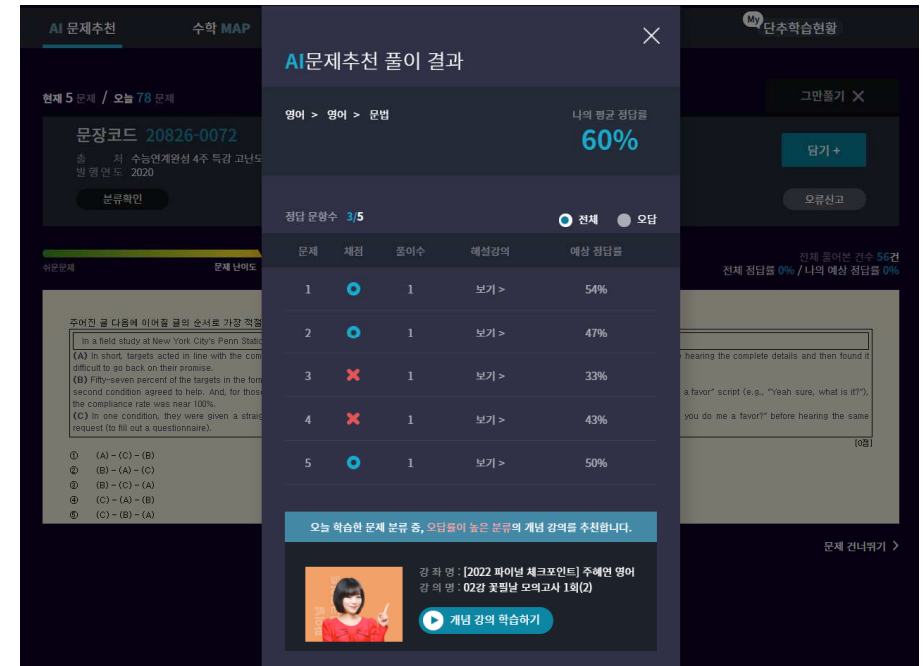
AI 문제추천 수학 MAP My 단추학습현황

현재 5 문제 / 오늘 78 문제

문장코드 20826-0072
출 처 수능연계완성 4주 특강 고난도
발행연도 2020
분류확인

쉬운문제 문제 난이도

주어진 글 다음에 이어질 글의 순서로 가장 적절

In a field study at New York City's Penn Statio
(A) In short, targets acted in line with the com
difficult to go back on their promise.
(B) Fifty-seven percent of the targets in the form
second condition agreed to help. And, for those
the compliance rate was near 100%.
(C) In one condition, they were given a straig
request (to fill out a questionnaire).

① (A) – (C) – (B)
② (B) – (A) – (C)
③ (B) – (C) – (A)
④ (C) – (A) – (B)
⑤ (C) – (B) – (A)

AI문제추천 풀이 결과

영어 > 영어 > 문법

나의 평균 정답률
60%

정답 문항수 3/5

전체 오답

| 문제 | 채점 | 풀이수 | 해설강의 | 예상 정답률 |
|---|---|---|---|---|
| 1 | O | 1 | 보기 > | 54% |
| 2 | O | 1 | 보기 > | 47% |
| 3 | X | 1 | 보기 > | 33% |
| 4 | X | 1 | 보기 > | 43% |
| 5 | O | 1 | 보기 > | 50% |

오늘 학습한 문제 분류 중, 오답률이 높은 분류의 개념 강의를 추천합니다.

강 좌 명 : [2022 파이널 체크포인트] 주혜연 영어
강 의 명 : 02강 꽃필날 모의고사 1회(2)

개념 강의 학습하기

그만풀기

담기 +

오류신고

전체 풀어본 건수 56건
전체 정답률 0% / 나의 예상 정답률 0%

hearing the complete details and then found it

a favor" script (e.g., "Yeah sure, what is it?"),

you do me a favor?" before hearing the same

[0점]

문제 건너뛰기 >